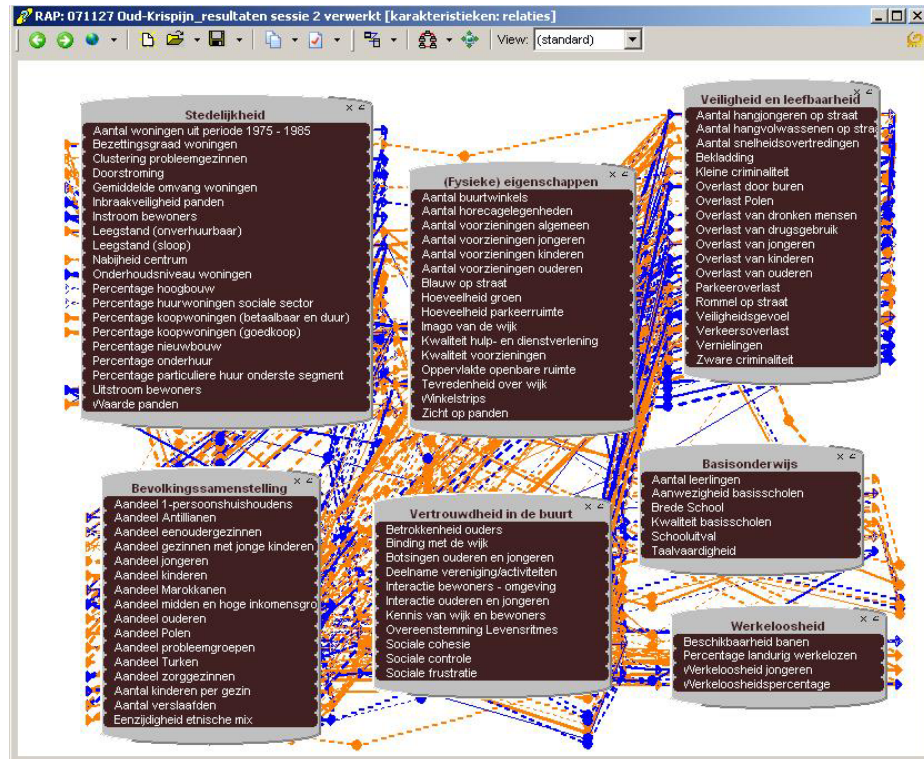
RAP: 071127 Oud-Krispijn_resultaten sessie 2 verwerkt [karakteristieken: relaties]

View: (standard)

Stedelijkheid
Aantal woningen uit periode 1975 - 1985
Bezettingsgraad woningen
Clustering probleemgezinnen
Doorstroming
Gemiddelde omvang woningen
Inbraakveiligheid panden
Instroom bewoners
Leegstand (onverhuurbaar)
Leegstand (sloop)
Nabijheid centrum
Onderhoudsniveau woningen
Percentage hoogbouw
Percentage huurwoningen sociale sector
Percentage koopwoningen (betaalbaar en duur)
Percentage koopwoningen (goedkoop)
Percentage nieuwbouw
Percentage onderhuur
Percentage particuliere huur onderste segment
Uitstroom bewoners
Waarde panden

(Fysieke) eigenschappen
Aantal buurtwinkels
Aantal horecagelegenheden
Aantal voorzieningen algemeen
Aantal voorzieningen jongeren
Aantal voorzieningen kinderen
Aantal voorzieningen ouderen
Blauw op straat
Hoeveelheid groen
Hoeveelheid parkeerruimte
Imago van de wijk
Kwaliteit hulp- en dienstverlening
Kwaliteit voorzieningen
Oppervlakte openbare ruimte
Tevredenheid over wijk
Winkelstrips
Zicht op panden

Veiligheid en leefbaarheid
Aantal hangjongeren op straat
Aantal hangvolwassenen op stra
Aantal snelheidsovertredingen
Bekladding
Kleine criminaliteit
Overlast door buren
Overlast Polen
Overlast van dronken mensen
Overlast van drugsgebruik
Overlast van jongeren
Overlast van kinderen
Overlast van ouderen
Parkeeroverlast
Rommel op straat
Veiligheidsgevoel
Verkeersoverlast
Vernielingen
Zware criminaliteit

Basisonderwijs
Aantal leerlingen
Aanwezigheid basisscholen
Brede School
Kwaliteit basisscholen
Schooluitval
Taalvaardigheid

Bevolkingssamenstelling
Aandeel 1-persoonshuishoudens
Aandeel Antillianen
Aandeel eenoudergezinnen
Aandeel gezinnen met jonge kinderen
Aandeel jongeren
Aandeel kinderen
Aandeel Marokkanen
Aandeel midden en hoge inkomensgro
Aandeel ouderen
Aandeel Polen
Aandeel probleemgroepen
Aandeel Turken
Aandeel zorggezinnen
Aantal kinderen per gezin
Aantal verslaafden
Eenzijdigheid etnische mix

Vertrouwdheid in de buurt
Betrokkenheid ouders
Binding met de wijk
Botsingen ouderen en jongeren
Deelname vereniging/activiteiten
Interactie bewoners - omgeving
Interactie ouderen en jongeren
Kennis van wijk en bewoners
Overeenstemming Levensritmes
Sociale cohesie
Sociale controle
Sociale frustratie

Werkeloosheid
Beschikbaarheid banen
Percentage landurig werkelozen
Werkeloosheid jongeren
Werkeloosheidspercentage